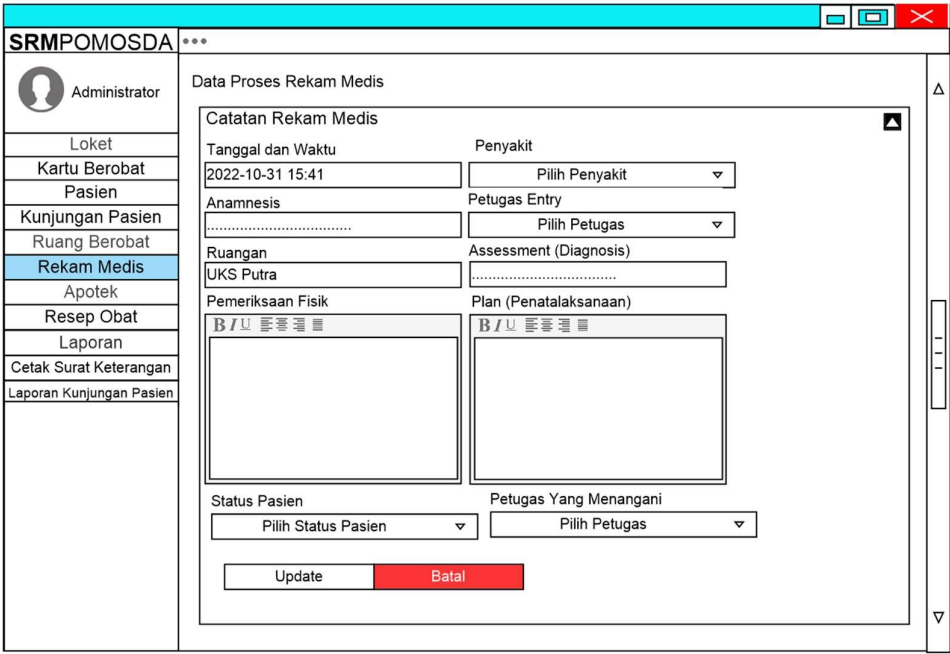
SRMPOMOSDA •••

Administrator

Loket
Kartu Berobat
Pasien
Kunjungan Pasien
Ruang Berobat
Rekam Medis
Apotek
Resep Obat
Laporan
Cetak Surat Keterangan
Laporan Kunjungan Pasien

Data Proses Rekam Medis

Catatan Rekam Medis

Tanggal dan Waktu
2022-10-31 15:41

Penyakit
Pilih Penyakit

Anamnesis
..................................

Petugas Entry
Pilih Petugas

Ruangan
UKS Putra

Assessment (Diagnosis)
..................................

Pemeriksaan Fisik
B I U

Plan (Penatalaksanaan)
B I U

Status Pasien
Pilih Status Pasien

Petugas Yang Menangani
Pilih Petugas

Update
Batal